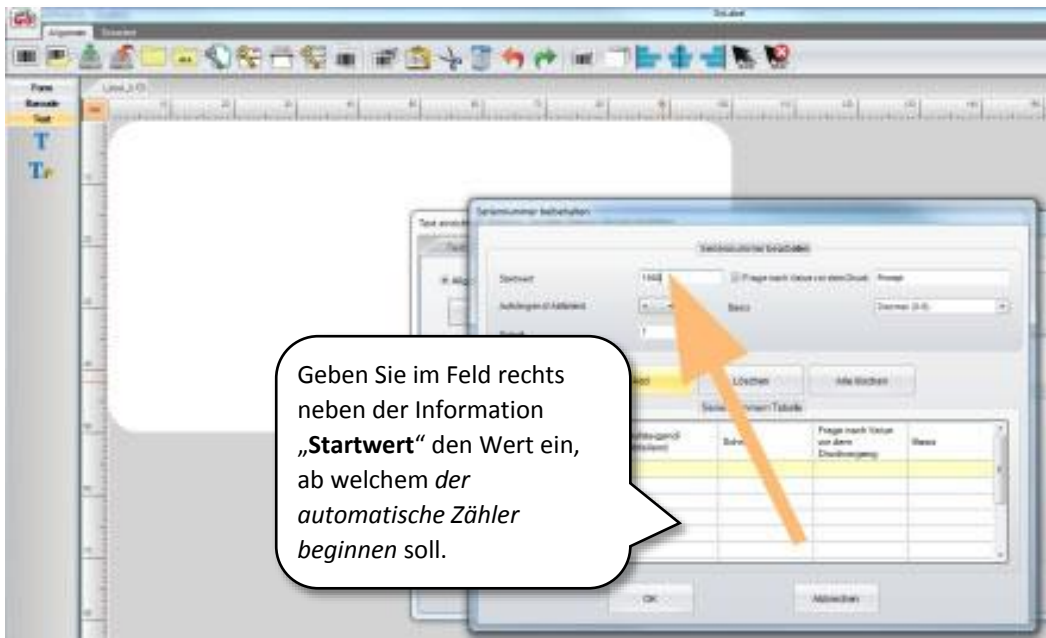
Geben Sie im Feld rechts neben der Information „**Startwert**“ den Wert ein, ab welchem *der automatische Zähler beginnen* soll.

Seriennummer bearbeiten

Startwert

Aufsteigend/Abfallend

Basis

Dezimal (0-9)

Löschen

Alle löschen

OK

Abbrechen